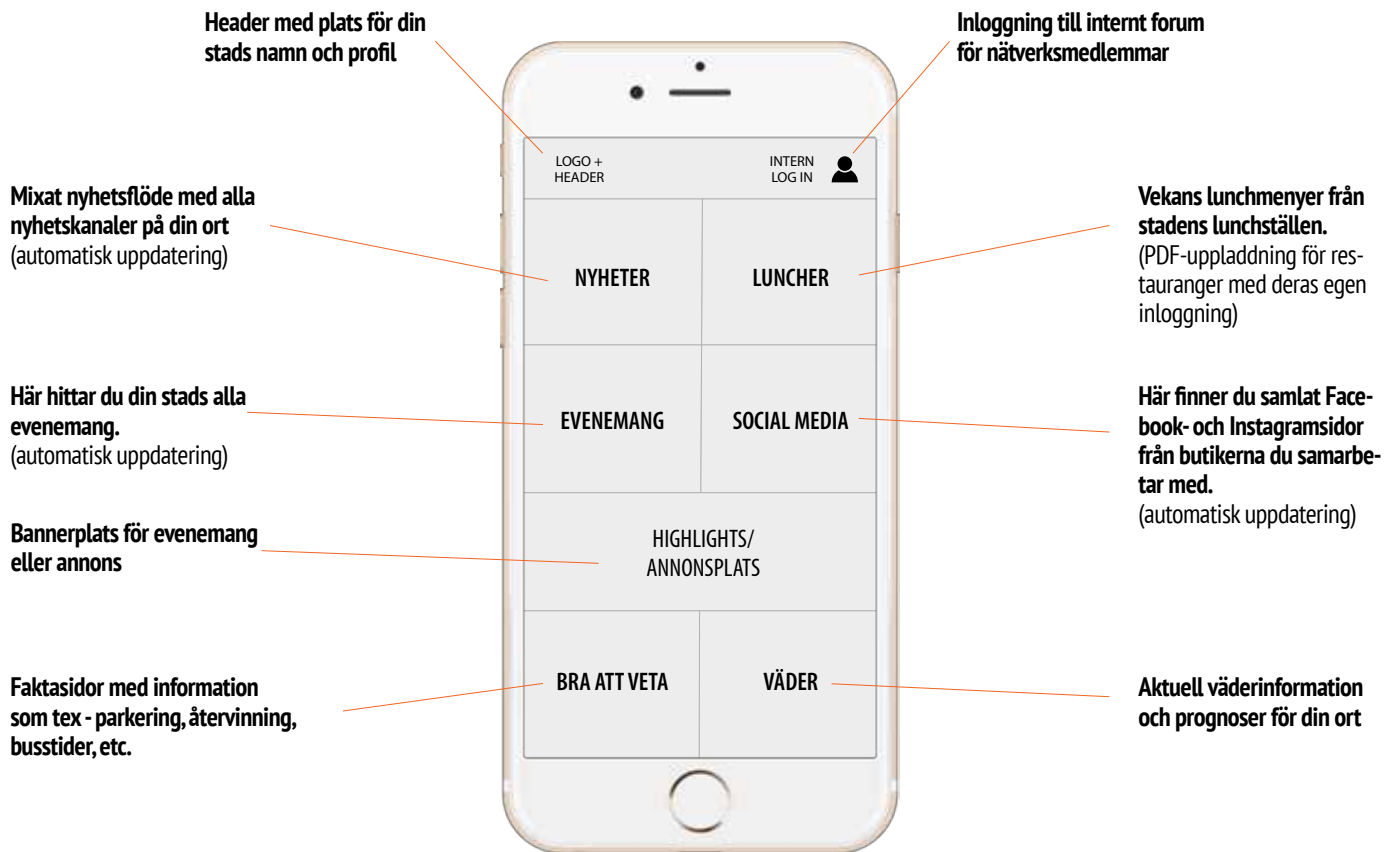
Header med plats för din stads namn och profil

Inloggning till internt forum för nätverksmedlemmar

LOGO + HEADER

INTERN LOG IN

Mixat nyhetsflöde med alla nyhetskanaler på din ort
(automatisk uppdatering)

NYHETER

LUNCHER

Vekans lunchmenyer från stadens lunchställen.
(PDF-uppladdning för restauranger med deras egen inloggning)

Här hittar du din stads alla evenemang.
(automatisk uppdatering)

EVENEMANG

SOCIAL MEDIA

Här finner du samlat Facebook- och Instagramsidor från butikerna du samarbetar med.
(automatisk uppdatering)

Bannerplats för evenemang eller annons

HIGHLIGHTS/ ANNONSPLATS

Faktasidor med information som tex - parkering, återvinning, busstider, etc.

BRA ATT VETA

VÄDER

Aktuell väderinformation och prognoser för din ort